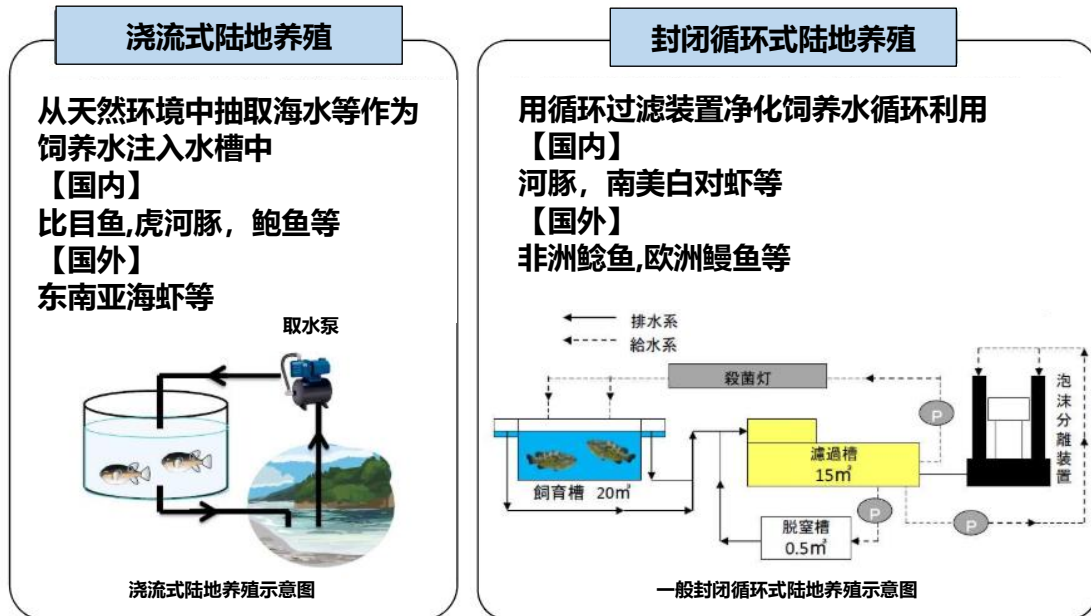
浇流式陆地养殖

从天然环境中抽取海水等作为饲养水注入水槽中
【国内】
比目鱼,虎河豚，鲍鱼等
【国外】
东南亚海虾等

取水泵

浇流式陆地养殖示意图

封闭循环式陆地养殖

用循环过滤装置净化饲养水循环利用
【国内】
河豚，南美白对虾等
【国外】
非洲鲶鱼,欧洲鳗鱼等

排水系
給水系
殺菌灯
P
泡沫分離装置
P
濾過槽 $15m^2$
飼育槽 $20m^2$
P
P
脱窒槽 $0.5m^2$

一般封闭循环式陆地养殖示意图